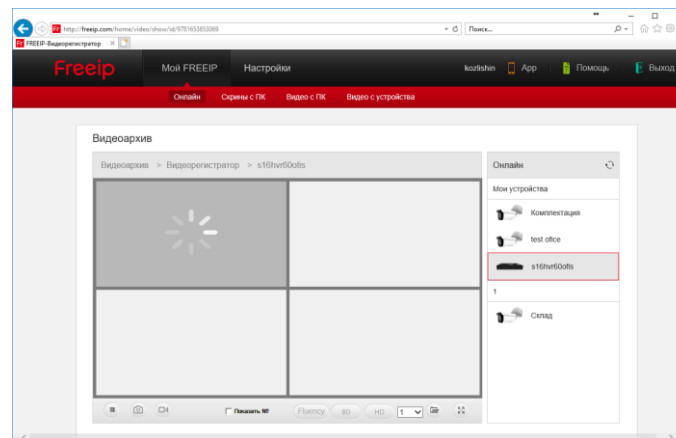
http://freeip.com/home/video/show/id/9781653853069

Поиск...

FREEIP-Видеорегистратор ×

Freeip

Мой FREEIP

Настройки

kozlishin

App

Помощь

Выход

Онлайн

Скрины с ПК

Видео с ПК

Видео с устройства

Видеоархив

Видеоархив > Видеорегистратор > s16hvr60ofls

Онлайн

Мои устройства

Комплектация

test ofice

s16hvr60ofls

1

Склад

Показать №

Fluency

SD

HD

1